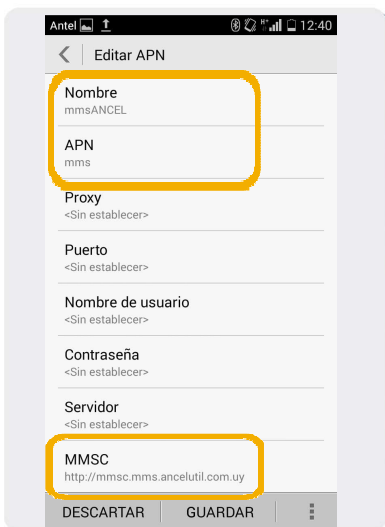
Antel 12:40

Editar APN

Nombre
mmsANCEL

APN
mms

Proxy
<Sin establecer>

Puerto
<Sin establecer>

Nombre de usuario
<Sin establecer>

Contraseña
<Sin establecer>

Servidor
<Sin establecer>

MMSC
http://mmsc.mms.ancelutil.com.uy

DESCARTAR GUARDAR